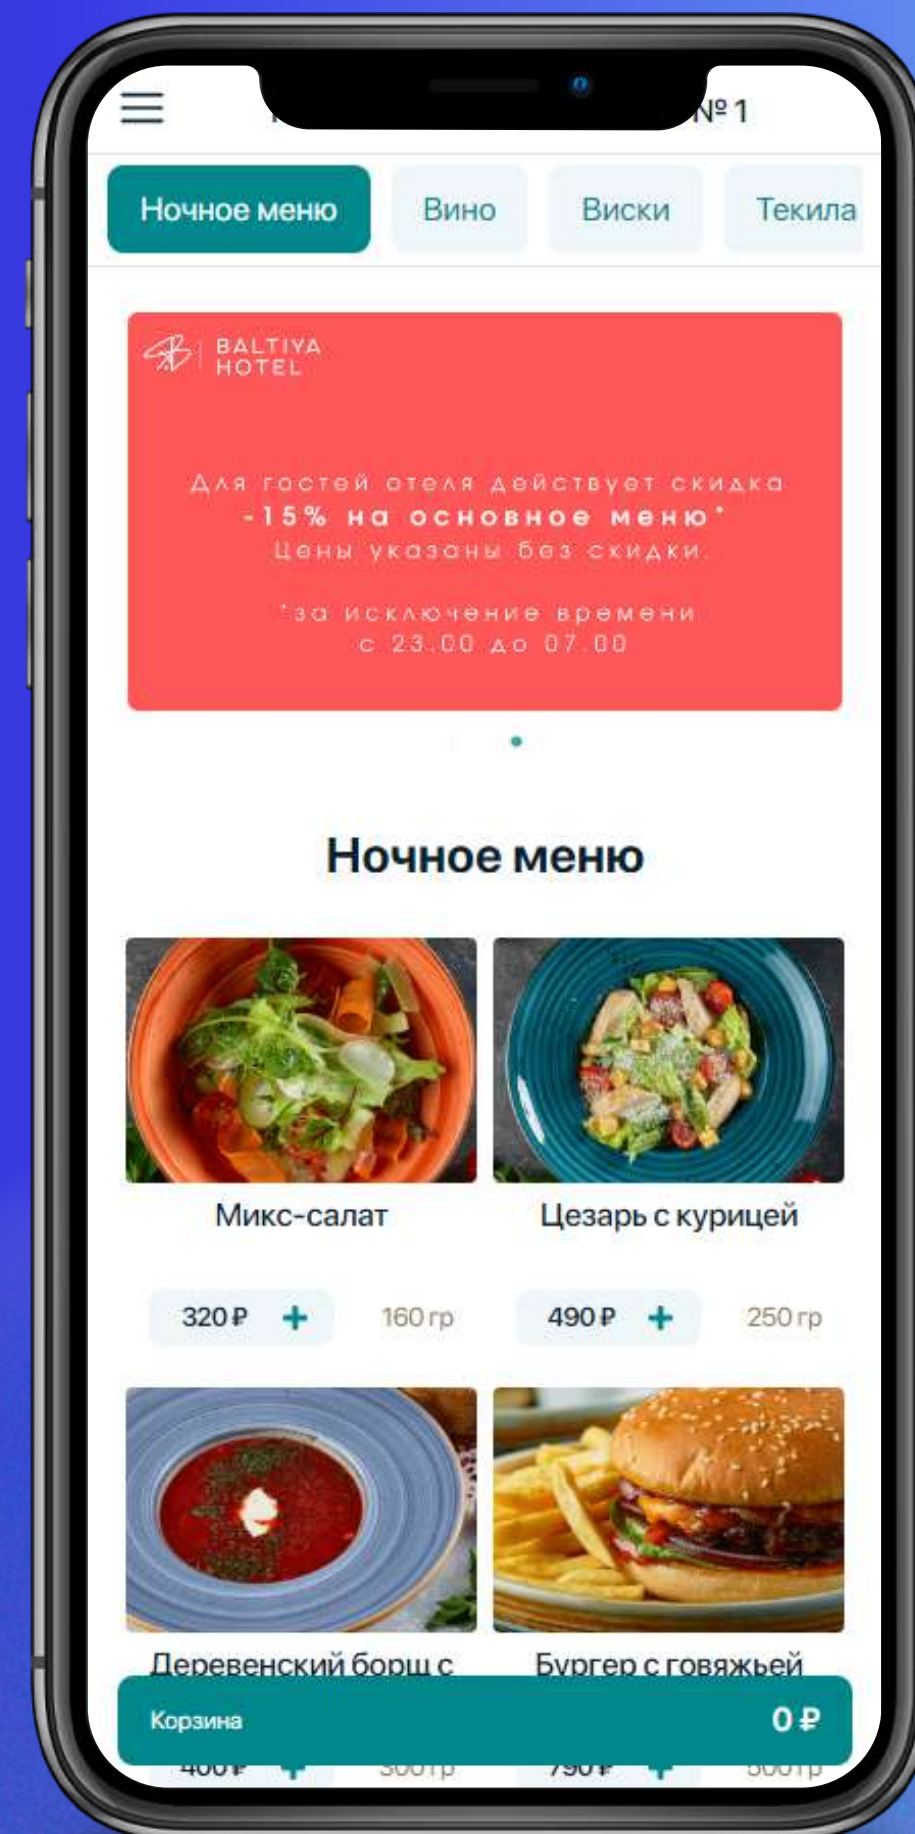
№ 1

Ночное меню
Вино
Виски
Текила

BALTIYA HOTEL

Для гостей отеля действует скидка
-15% на основное меню*
Цены указаны без скидки.

*за исключение времени
с 23.00 до 07.00

Ночное меню

Микс-салат
Цезарь с курицей

320 ₽ +
160 гр
490 ₽ +
250 гр

Деревенский борщ с
Бургер с говяжьей

Корзина
0 ₽

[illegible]
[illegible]
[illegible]
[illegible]